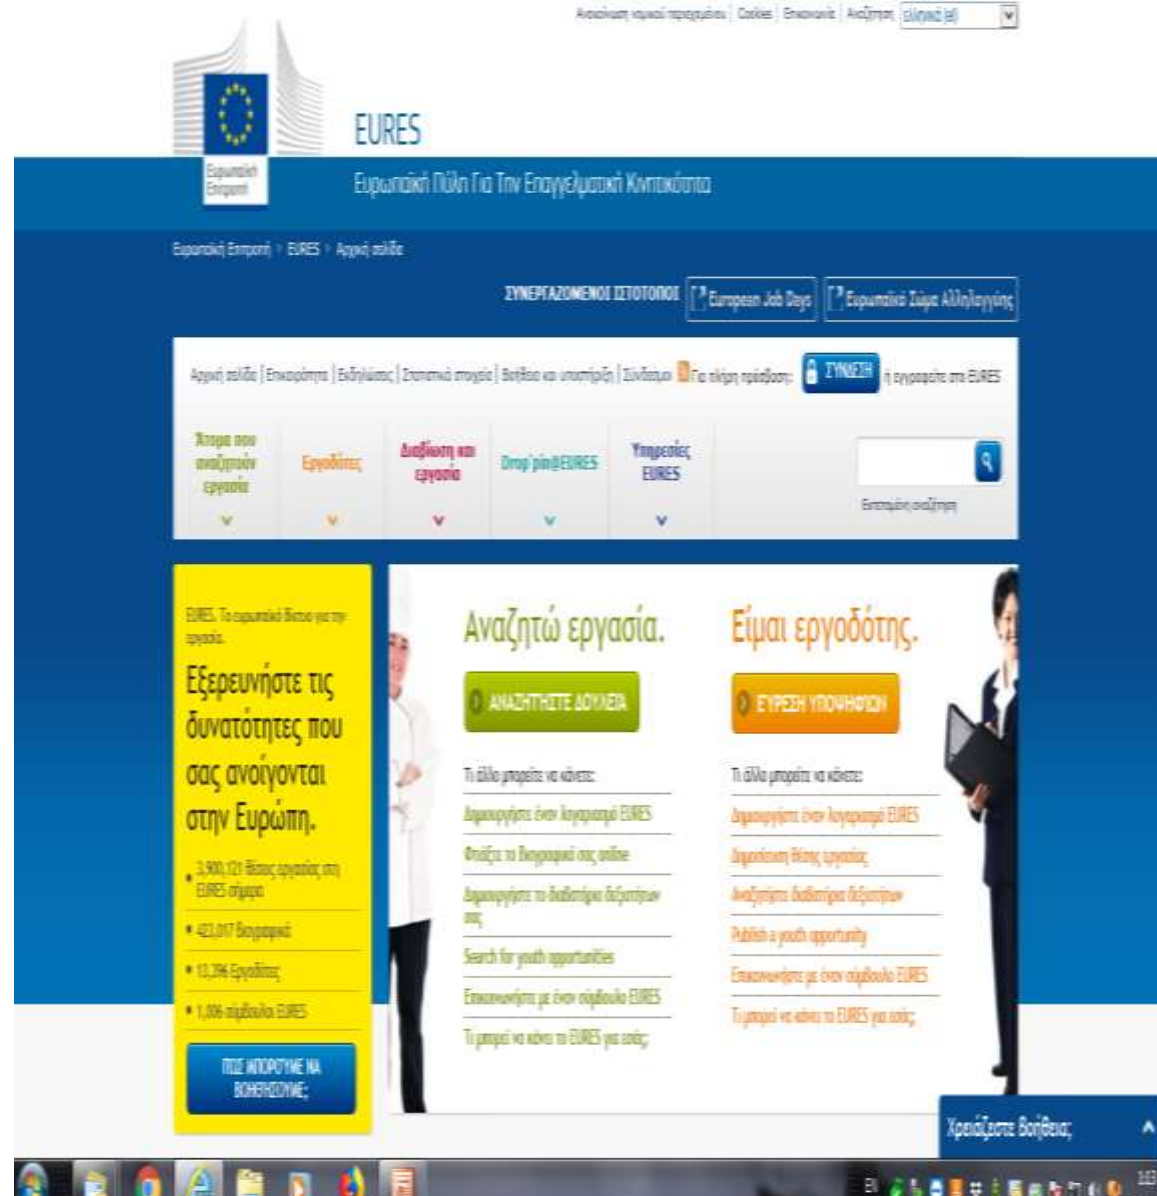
Αποποίηση νομικής ευθύνης | Cookies | Επικοινωνία | Αναζήτηση Ελληνικά (el)

Ευρωπαϊκή Επιτροπή

EURES

Ευρωπαϊκή Πύλη Για Την Επαγγελματική Κινητικότητα

Ευρωπαϊκή Επιτροπή > EURES > Αρχική σελίδα

ΣΥΝΕΡΓΑΖΟΜΕΝΟΙ ΙΣΤΟΤΟΠΟΙ European Job Days Ευρωπαϊκό Σώμα Αλληλεγγύης

Αρχική σελίδα | Επισκόπηση | Εκδηλώσεις | Στατιστικά στοιχεία | Βοήθεια και υποστήριξη | Σύνδεσμοι Για πλήρη πρόσβαση: ΣΥΝΔΕΣΗ ή εγγραφείτε στο EURES

Άτομα που αναζητούν εργασία

Εργοδότες

Διαβίωση και εργασία

Drop'pin@EURES

Υπηρεσίες EURES

Εκτεταμένη αναζήτηση

EURES. Το ευρωπαϊκό δίκτυο για την εργασία.

Εξερευνήστε τις δυνατότητες που σας ανοίγονται στην Ευρώπη.

• 3,900,121 θέσεις εργασίας στο EURES σήμερα

• 423,017 Βιογραφικά

• 13,394 Εργοδότες

• 1,006 σύμβουλοι EURES

ΠΩΣ ΜΠΟΡΟΥΜΕ ΝΑ ΒΟΗΘΗΣΟΥΜΕ;

Αναζητώ εργασία.

ΑΝΑΖΗΤΗΣΤΕ ΔΟΥΛΕΙΑ

Τι άλλο μπορείτε να κάνετε:

Δημιουργήστε έναν λογαριασμό EURES

Φτιάξτε το βιογραφικό σας online

Δημιουργήστε το διαδικτυακό βιβλιοθήκη σας

Search for youth opportunities

Επικοινωνήστε με έναν σύμβουλο EURES

Τι μπορεί να κάνει το EURES για εσάς;

Είμαι εργοδότης.

ΕΥΡΕΣΗ ΥΠΟΨΗΦΙΩΝ

Τι άλλο μπορείτε να κάνετε:

Δημιουργήστε έναν λογαριασμό EURES

Δημοσίευση θέσης εργασίας

Αναζητήστε διαδικτυακό βιβλιοθήκη

Publish a youth opportunity

Επικοινωνήστε με έναν σύμβουλο EURES

Τι μπορεί να κάνει το EURES για εσάς;

Χρειάζεστε βοήθεια;